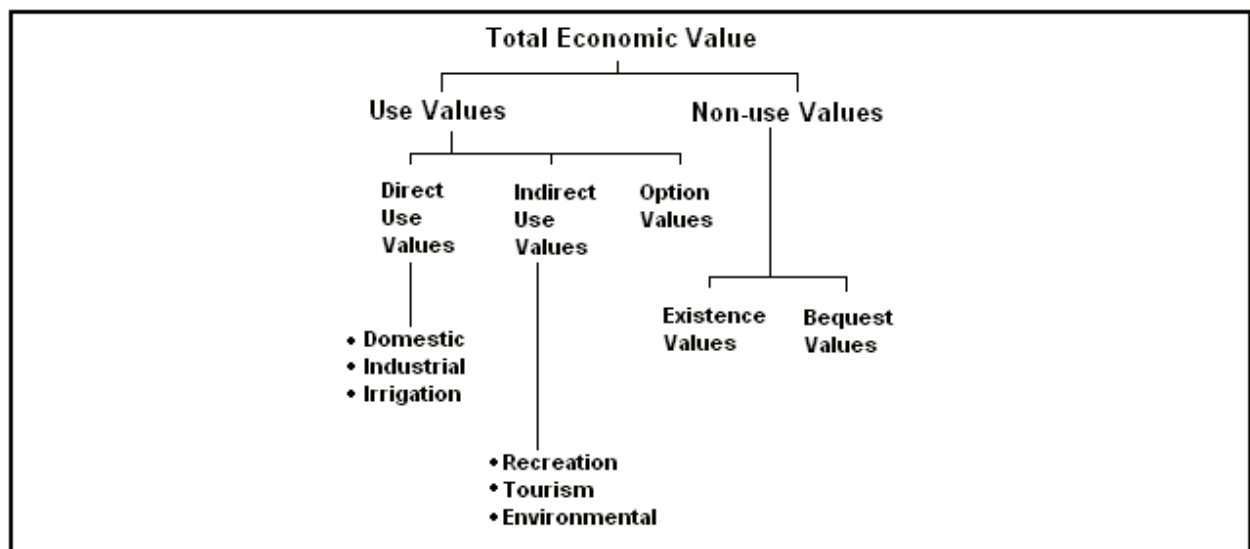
Total Economic Value

Use Values

Non-use Values

Direct Use Values

Indirect Use Values

Option Values

• Domestic
• Industrial
• Irrigation

Existence Values

Bequest Values

• Recreation
• Tourism
• Environmental